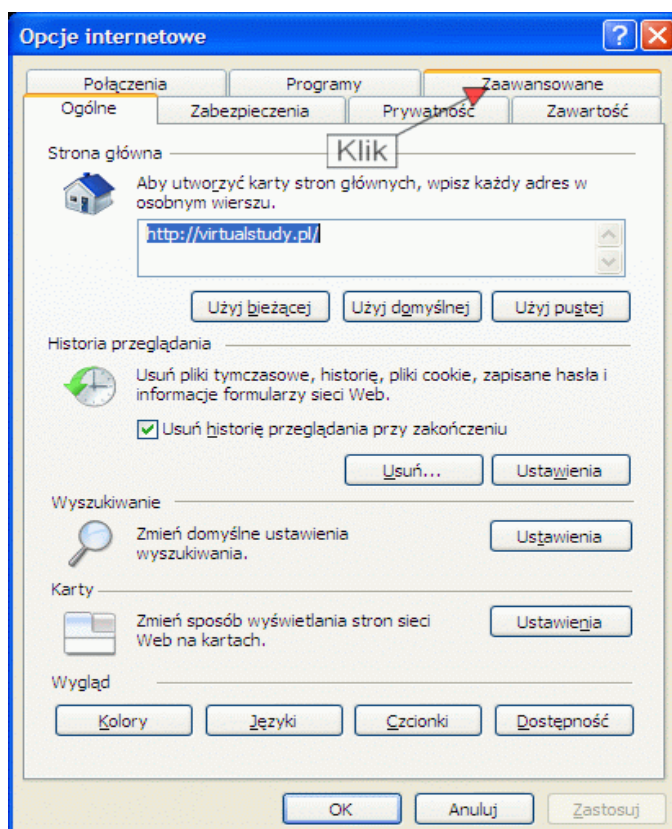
Opcje internetowe

?

Połączenia
Programy
Zaawansowane
Ogólne
Zabezpieczenia
Prywatność
Zawartość

Klik

Strona główna

Aby utworzyć karty stron głównych, wpisz każdy adres w osobnym wierszu.

http://virtualstudy.pl/

Użyj bieżącej
Użyj domyślnej
Użyj pustej

Historia przeglądania

Usuń pliki tymczasowe, historię, pliki cookie, zapisane hasła i informacje formularzy sieci Web.

Usuń historię przeglądania przy zakończeniu

Usuń...
Ustawienia

Wyszukiwanie

Zmień domyślne ustawienia wyszukiwania.

Ustawienia

Karty

Zmień sposób wyświetlania stron sieci Web na kartach.

Ustawienia

Wygląd

Kolory
Języki
Czcionki
Dostępność

OK
Anuluj
Zastosuj